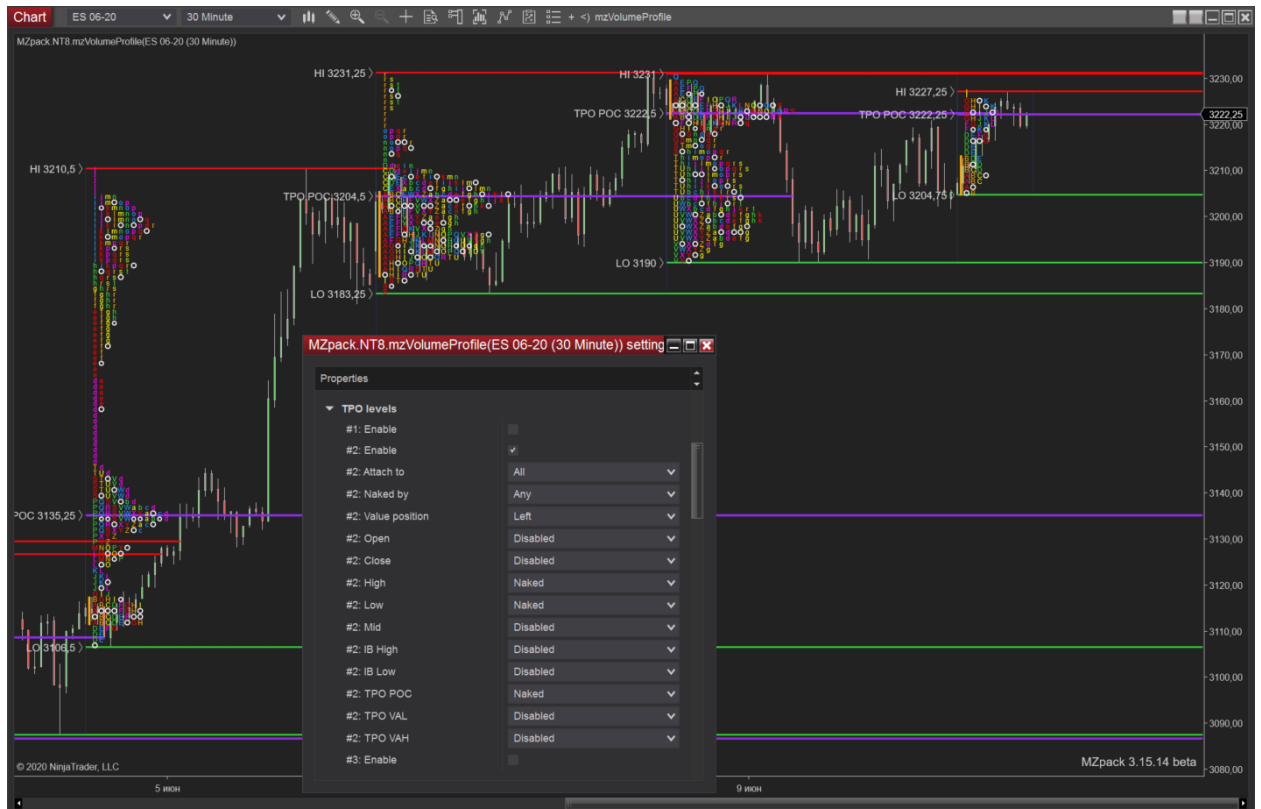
Chart ES 06-20 30 Minute + <) mzVolumeProfile

MZpack.NT8.mzVolumeProfile(ES 06-20 (30 Minute))

HI 3231,25 〉
HI 3231 〉
HI 3227,25 〉
TPO POC 3222,5 〉
TPO POC 3222,25 〉
HI 3210,5 〉
TPO POC 3204,5 〉
LO 3204,75 〉
LO 3190 〉
LO 3183,25 〉
POC 3135,25 〉
LO 3106,5 〉

3230,00
3222,25
3220,00
3210,00
3200,00
3190,00
3180,00
3170,00
3160,00
3150,00
3140,00
3130,00
3120,00
3110,00
3100,00
3090,00
3080,00

MZpack.NT8.mzVolumeProfile(ES 06-20 (30 Minute)) setting

Properties

TPO levels

| | |
|---|---|
| #1: Enable | |
| #2: Enable | ✓ |
| #2: Attach to | All |
| #2: Naked by | Any |
| #2: Value position | Left |
| #2: Open | Disabled |
| #2: Close | Disabled |
| #2: High | Naked |
| #2: Low | Naked |
| #2: Mid | Disabled |
| #2: IB High | Disabled |
| #2: IB Low | Disabled |
| #2: TPO POC | Naked |
| #2: TPO VAL | Disabled |
| #2: TPO VAH | Disabled |
| #3: Enable | |

© 2020 NinjaTrader, LLC

MZpack 3.15.14 beta

5 июн
9 июн